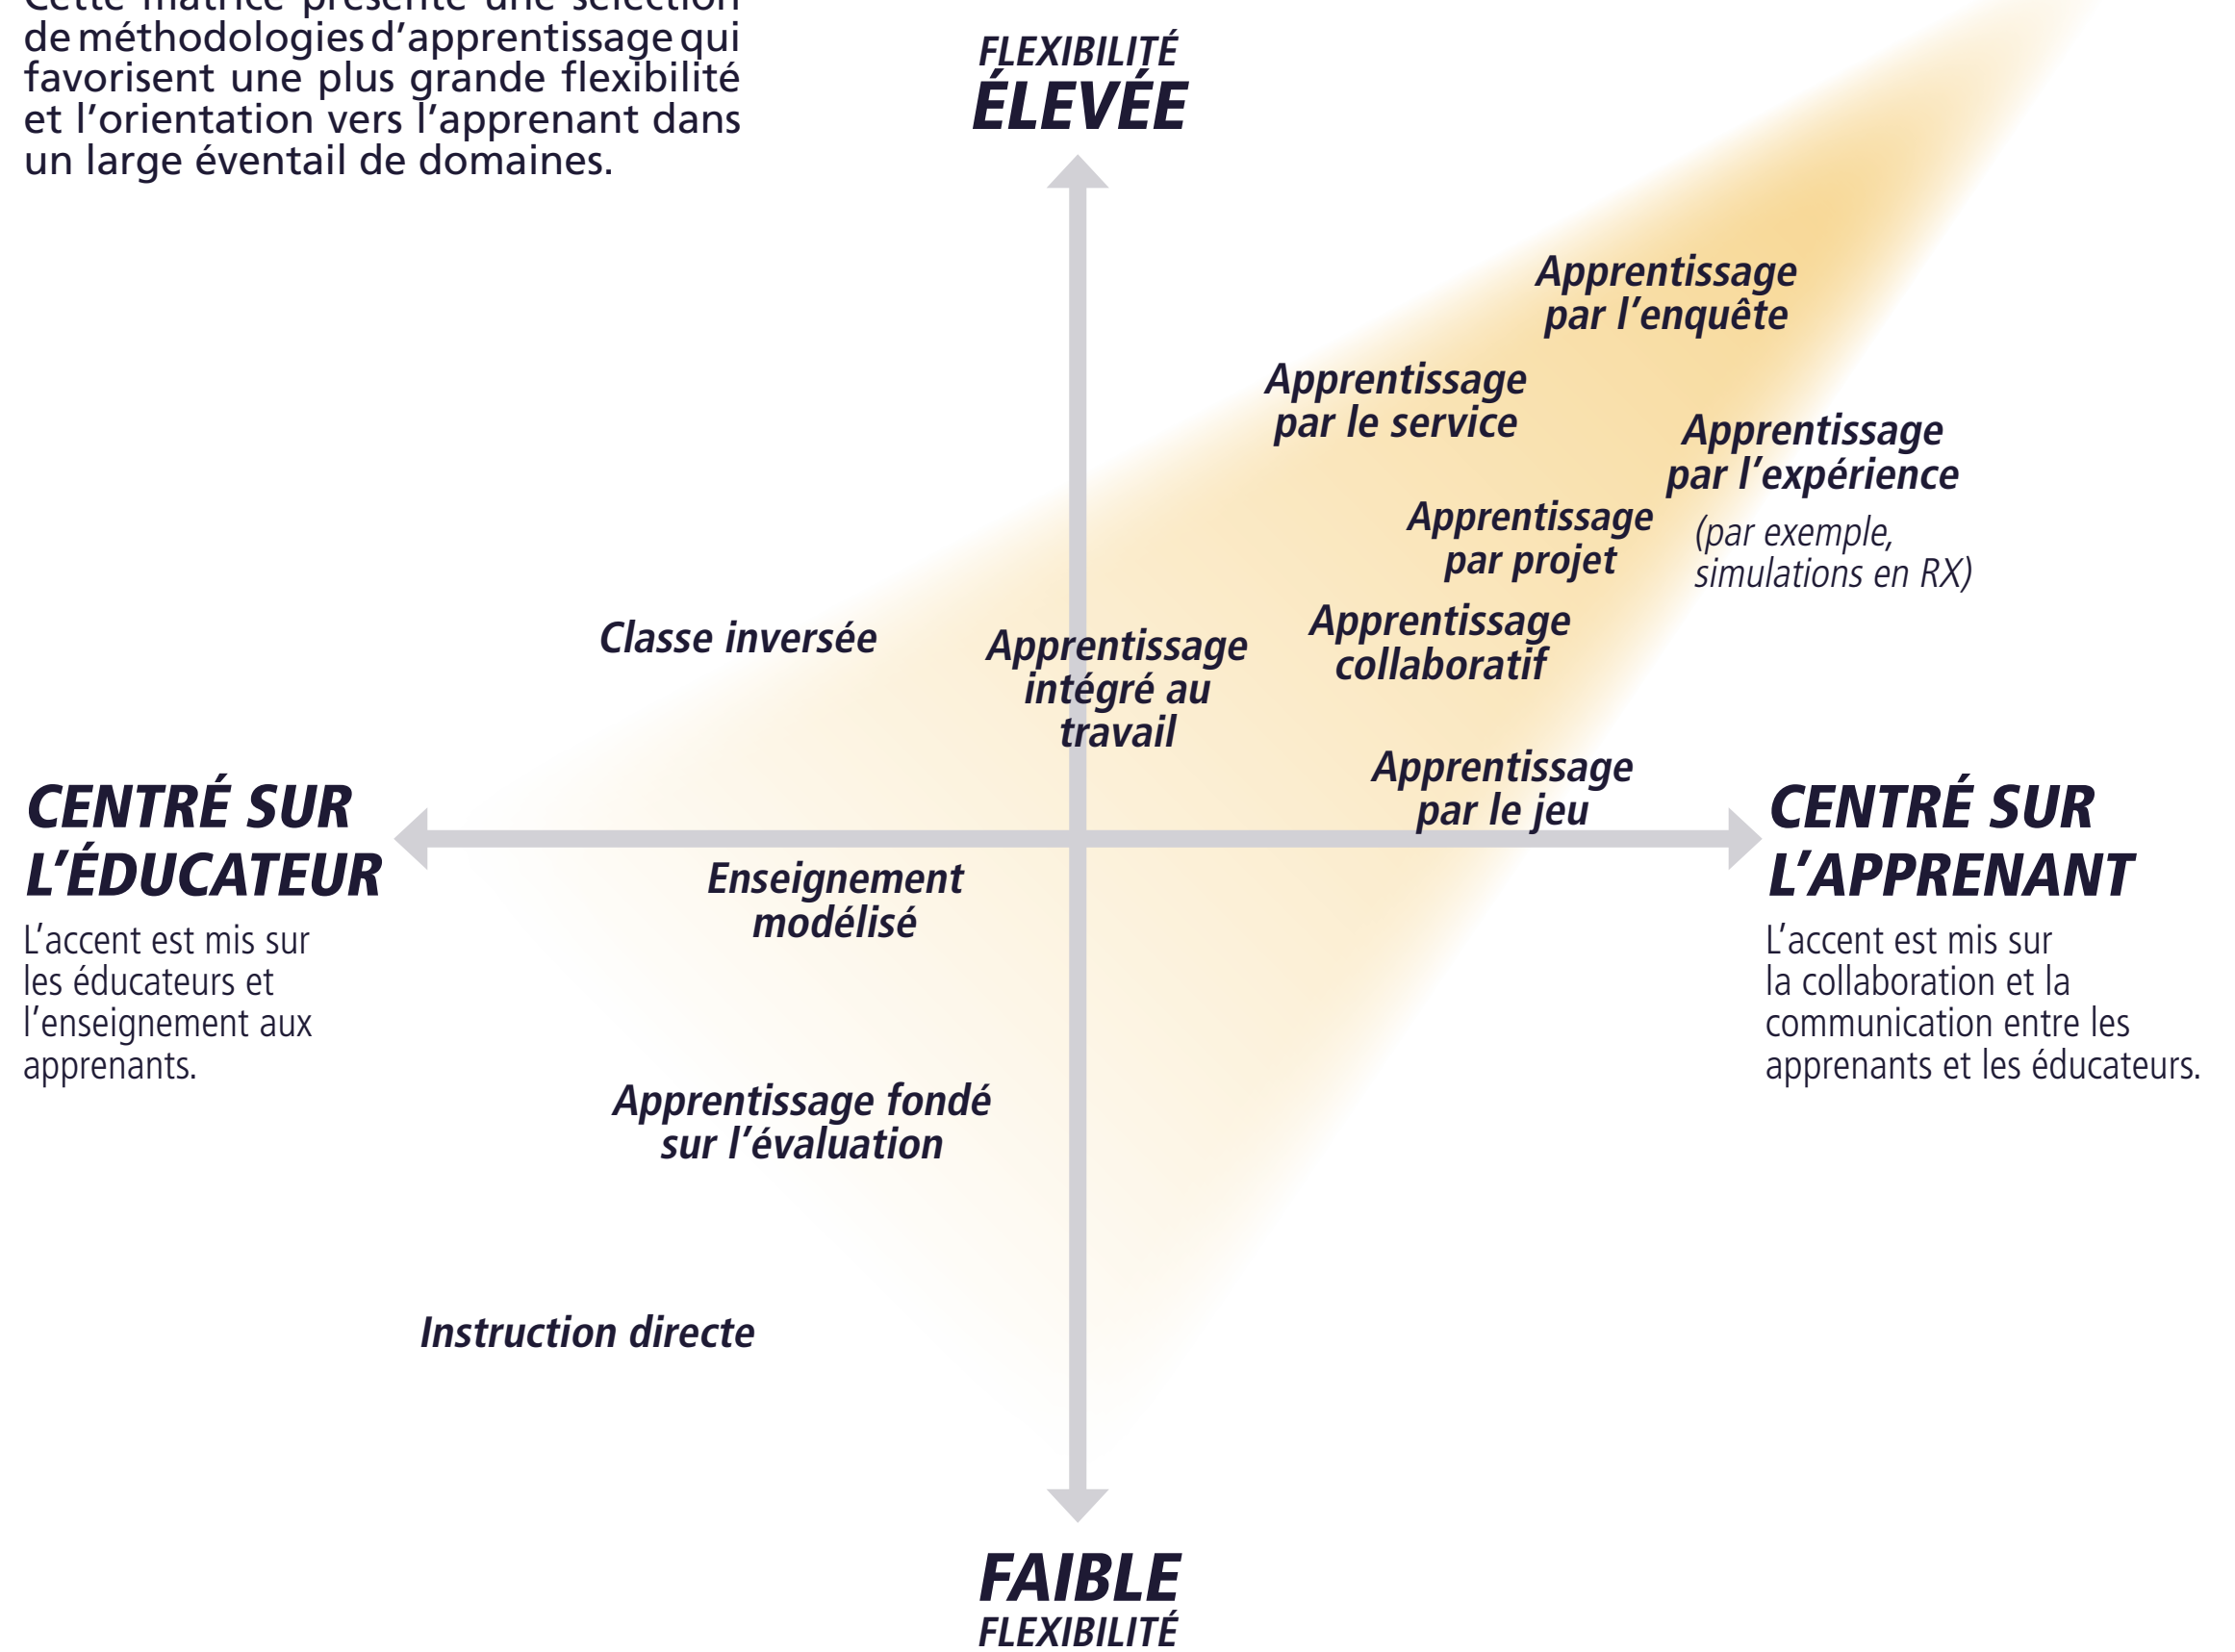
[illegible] de méthodologies d'apprentissage qui favorisent une plus grande flexibilité et l'orientation vers l'apprenant dans un large éventail de domaines.

FLEXIBILITÉ ÉLEVÉE

Apprentissage par l'enquête

Apprentissage par le service

Apprentissage par l'expérience (par exemple, simulations en RX)

Apprentissage par projet

Classe inversée

Apprentissage intégré au travail

Apprentissage collaboratif

Apprentissage par le jeu

CENTRÉ SUR L'ÉDUCATEUR

L'accent est mis sur les éducateurs et l'enseignement aux apprenants.

CENTRÉ SUR L'APPRENANT

L'accent est mis sur la collaboration et la communication entre les apprenants et les éducateurs.

Enseignement modélisé

Apprentissage fondé sur l'évaluation

Instruction directe

FAIBLE FLEXIBILITÉ